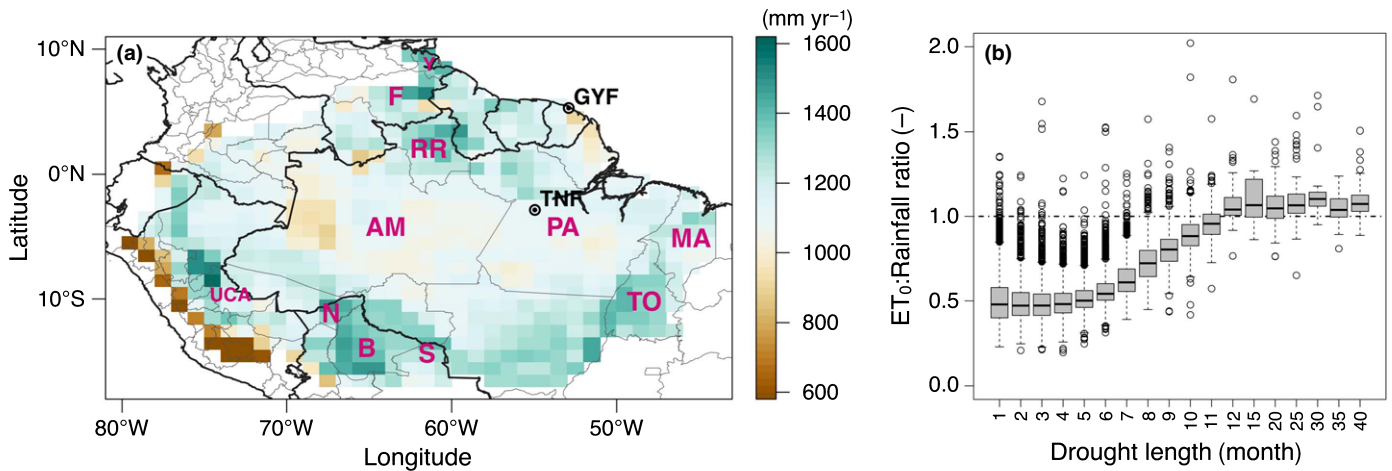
(a)

10°N
0°N
10°S

Latitude

80°W 70°W 60°W 50°W

Longitude

Y
F
GYF
RR
TNF
AM
PA
MA
UCA
N
B
S
TO

(mm yr⁻¹)
1600
1400
1200
1000
800
600

(b)

2.0
1.5
1.0
0.5
0.0

ET$_0$:Rainfall ratio (–)

1 2 3 4 5 6 7 8 9 10 11 12 15 20 25 30 35 40

Drought length (month)